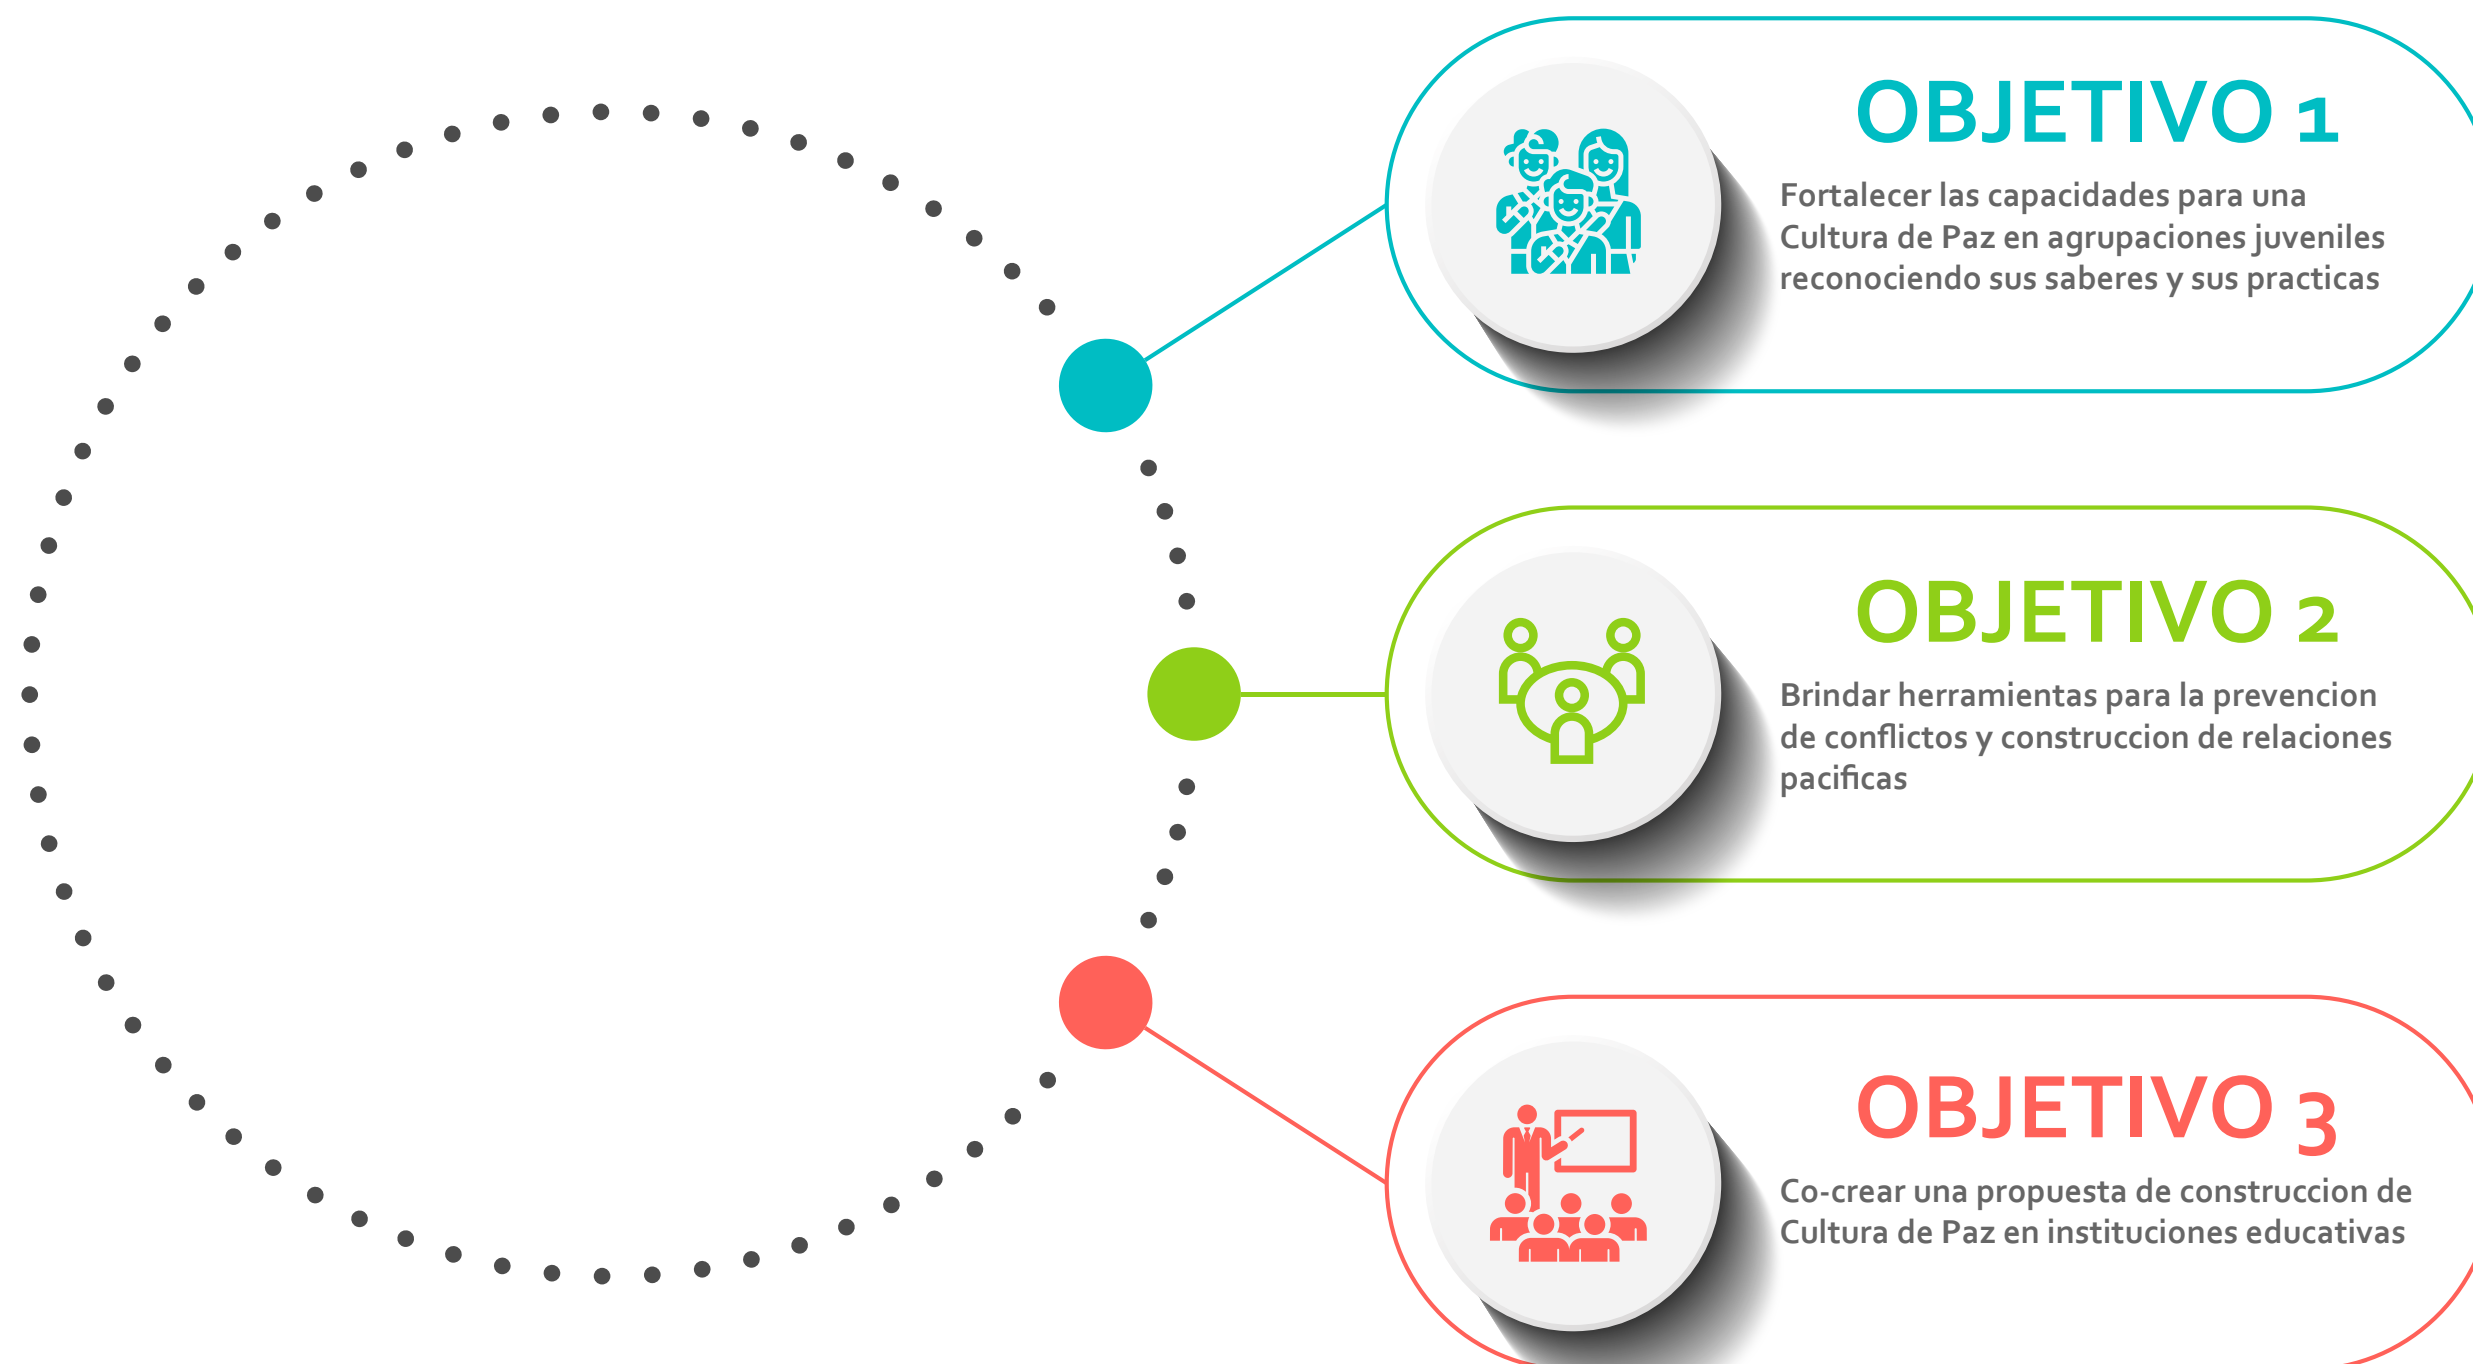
OBJETIVO 1

Fortalecer las capacidades para una Cultura de Paz en agrupaciones juveniles reconociendo sus saberes y sus practicas

OBJETIVO 2

Brindar herramientas para la prevencion de conflictos y construccion de relaciones pacificas

OBJETIVO 3

Co-crear una propuesta de construccion de Cultura de Paz en instituciones educativas